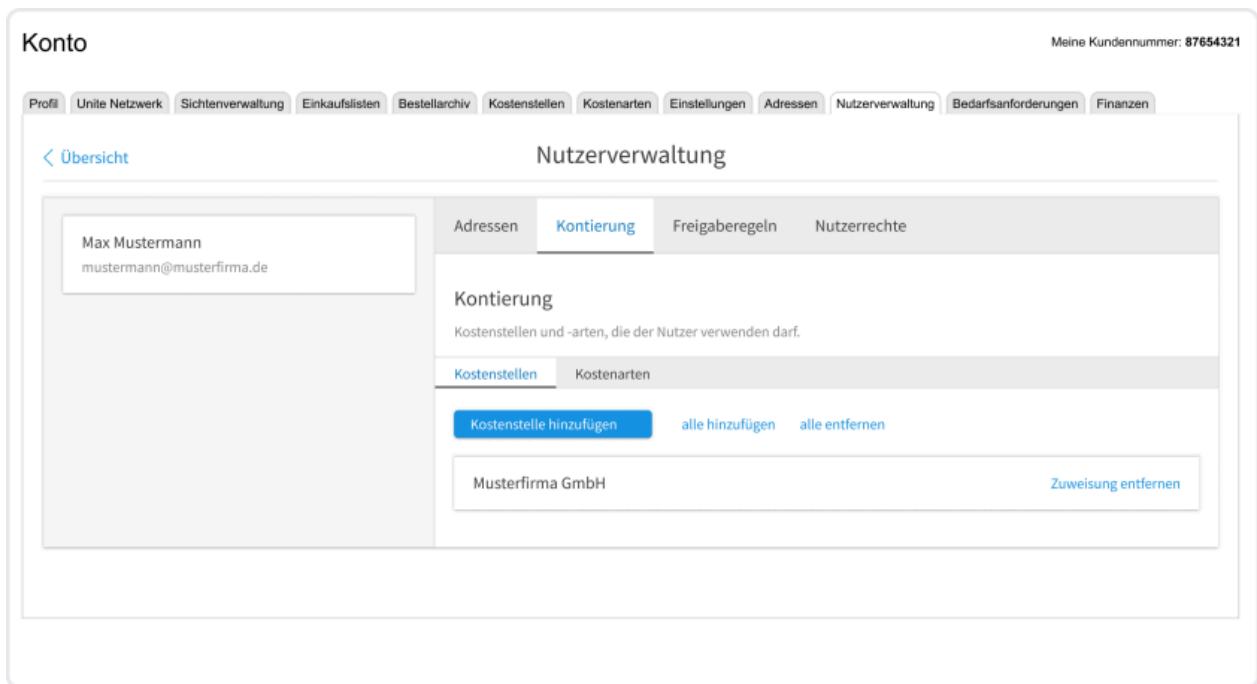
Konto

Meine Kundennummer: **87654321**

Profil | Unite Netzwerk | Sichtenverwaltung | Einkaufslisten | Bestellarchiv | Kostenstellen | Kostenarten | Einstellungen | Adressen | Nutzerverwaltung | Bedarfsanforderungen | Finanzen

< Übersicht

Nutzerverwaltung

Max Mustermann
mustermann@musterfirma.de

Adressen | Kontierung | Freigaberegeln | Nutzerrechte

Kontierung

Kostenstellen und -arten, die der Nutzer verwenden darf.

Kostenstellen | Kostenarten

Kostenstelle hinzufügen | alle hinzufügen | alle entfernen

Musterfirma GmbH | Zuweisung entfernen